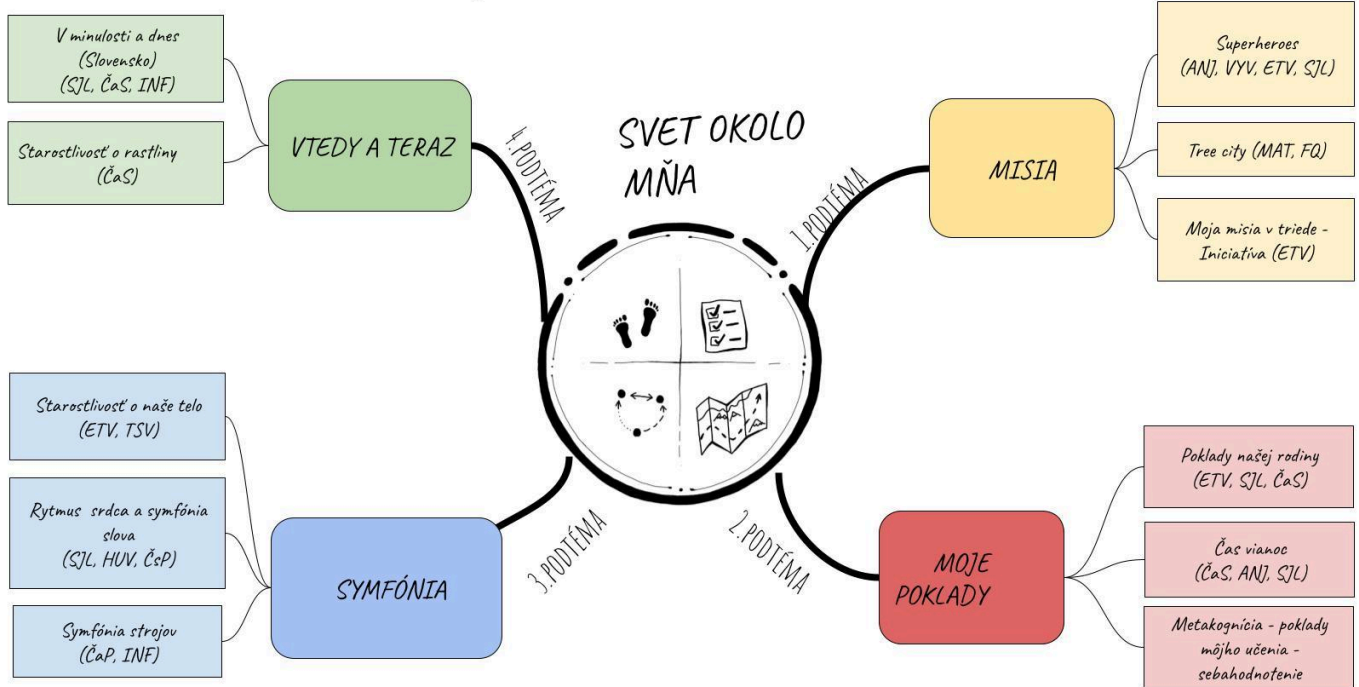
SVET OKOLO MŇA

1.PODTÉMA

MISIA

Superheroes (ANJ, VYV, ETV, SJL)

Tree city (MAT, FQ)

Moja misia v triede - Iniciatíva (ETV)

2.PODTÉMA

MOJE POKLADY

Poklady našej rodiny (ETV, SJL, ČaS)

Čas vianoc (ČaS, ANJ, SJL)

Metakognícia - poklady môjho učenia - sebahodnotenie

3.PODTÉMA

SYMFÓNIA

Starostlivosť o naše telo (ETV, TSV)

Rytmus srdca a symfónia slova (SJL, HUV, ČsP)

Symfónia strojov (ČaP, INF)

4.PODTÉMA

VTEDY A TERAZ

V minulosti a dnes (Slovensko) (SJL, ČaS, INF)

Starostlivosť o rastliny (ČaS)